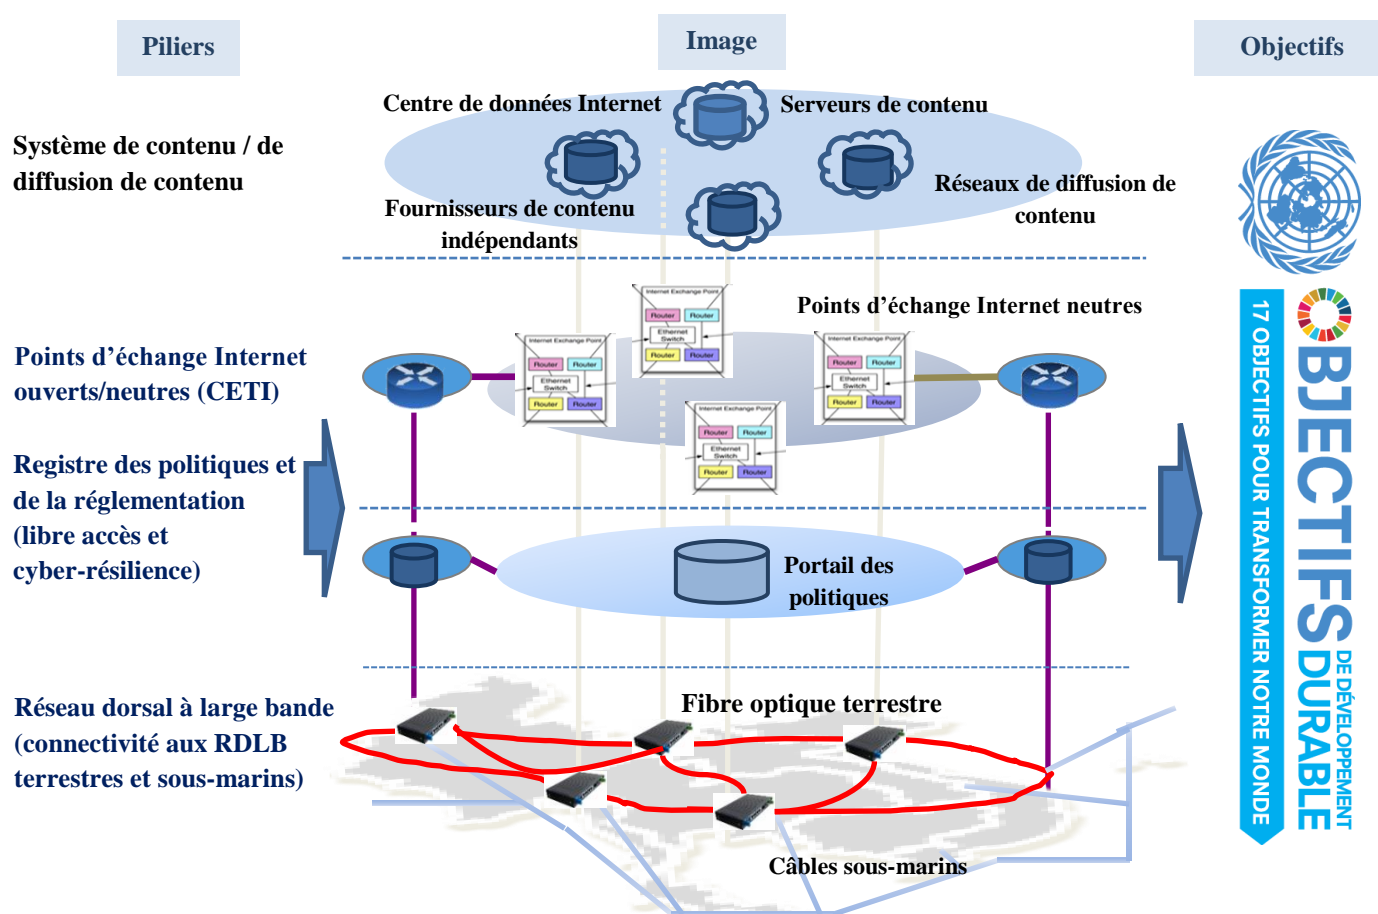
Piliers

Image

Objectifs

Système de contenu / de diffusion de contenu

Centre de données Internet

Serveurs de contenu

Fournisseurs de contenu indépendants

Réseaux de diffusion de contenu

Points d'échange Internet neutres

Points d'échange Internet ouverts/neutres (CETI)

Internet Exchange Point
Router
Router
Ethernet Switch
Router
Router

Registre des politiques et de la réglementation (libre accès et cyber-résilience)

Portail des politiques

Réseau dorsal à large bande (connectivité aux RDLB terrestres et sous-marins)

Fibre optique terrestre

Câbles sous-marins

OBJECTIFS DE DÉVELOPPEMENT DURABLE

17 OBJECTIFS POUR TRANSFORMER NOTRE MONDE